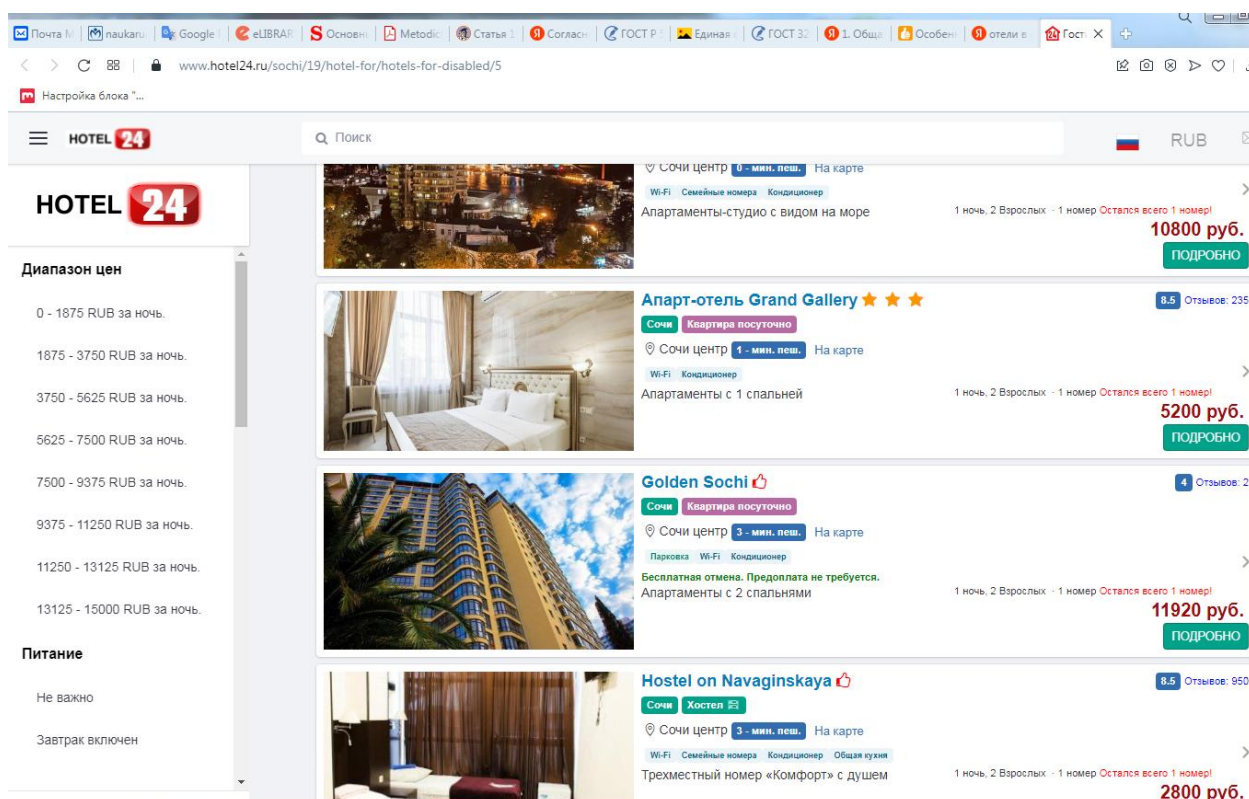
Почта М | naukaru | Google | eLIBRAR | Основн | Metodic | Статья 1 | Согласн | ГОСТ Р | Единая | ГОСТ 32 | 1. Обща | Особен | отели в | Гост ×

www.hotel24.ru/sochi/19/hotel-for/hotels-for-disabled/5

Настройка блока "...

HOTEL 24

Поиск

RUB

HOTEL 24

Диапазон цен

0 - 1875 RUB за ночь.

1875 - 3750 RUB за ночь.

3750 - 5625 RUB за ночь.

5625 - 7500 RUB за ночь.

7500 - 9375 RUB за ночь.

9375 - 11250 RUB за ночь.

11250 - 13125 RUB за ночь.

13125 - 15000 RUB за ночь.

Питание

Не важно

Завтрак включен

Сочи центр 0 - мин. пеш. На карте

Wi-Fi Семейные номера Кондиционер

Апартаменты-студио с видом на море

1 ночь, 2 Взрослых - 1 номер Остался всего 1 номер!

10800 руб.

ПОДРОБНО

Апарт-отель Grand Gallery

8.5 Отзывов: 235

Сочи Квартира посуточно

Сочи центр 1 - мин. пеш. На карте

Wi-Fi Кондиционер

Апартаменты с 1 спальней

1 ночь, 2 Взрослых - 1 номер Остался всего 1 номер!

5200 руб.

ПОДРОБНО

Golden Sochi

4 Отзывов: 2

Сочи Квартира посуточно

Сочи центр 3 - мин. пеш. На карте

Парковка Wi-Fi Кондиционер

Бесплатная отмена. Предоплата не требуется.

Апартаменты с 2 спальнями

1 ночь, 2 Взрослых - 1 номер Остался всего 1 номер!

11920 руб.

ПОДРОБНО

Hostel on Navaginskaya

8.5 Отзывов: 950

Сочи Хостел

Сочи центр 3 - мин. пеш. На карте

Wi-Fi Семейные номера Кондиционер Общая кухня

Трехместный номер «Комфорт» с душем

1 ночь, 2 Взрослых - 1 номер Остался всего 1 номер!

2800 руб.